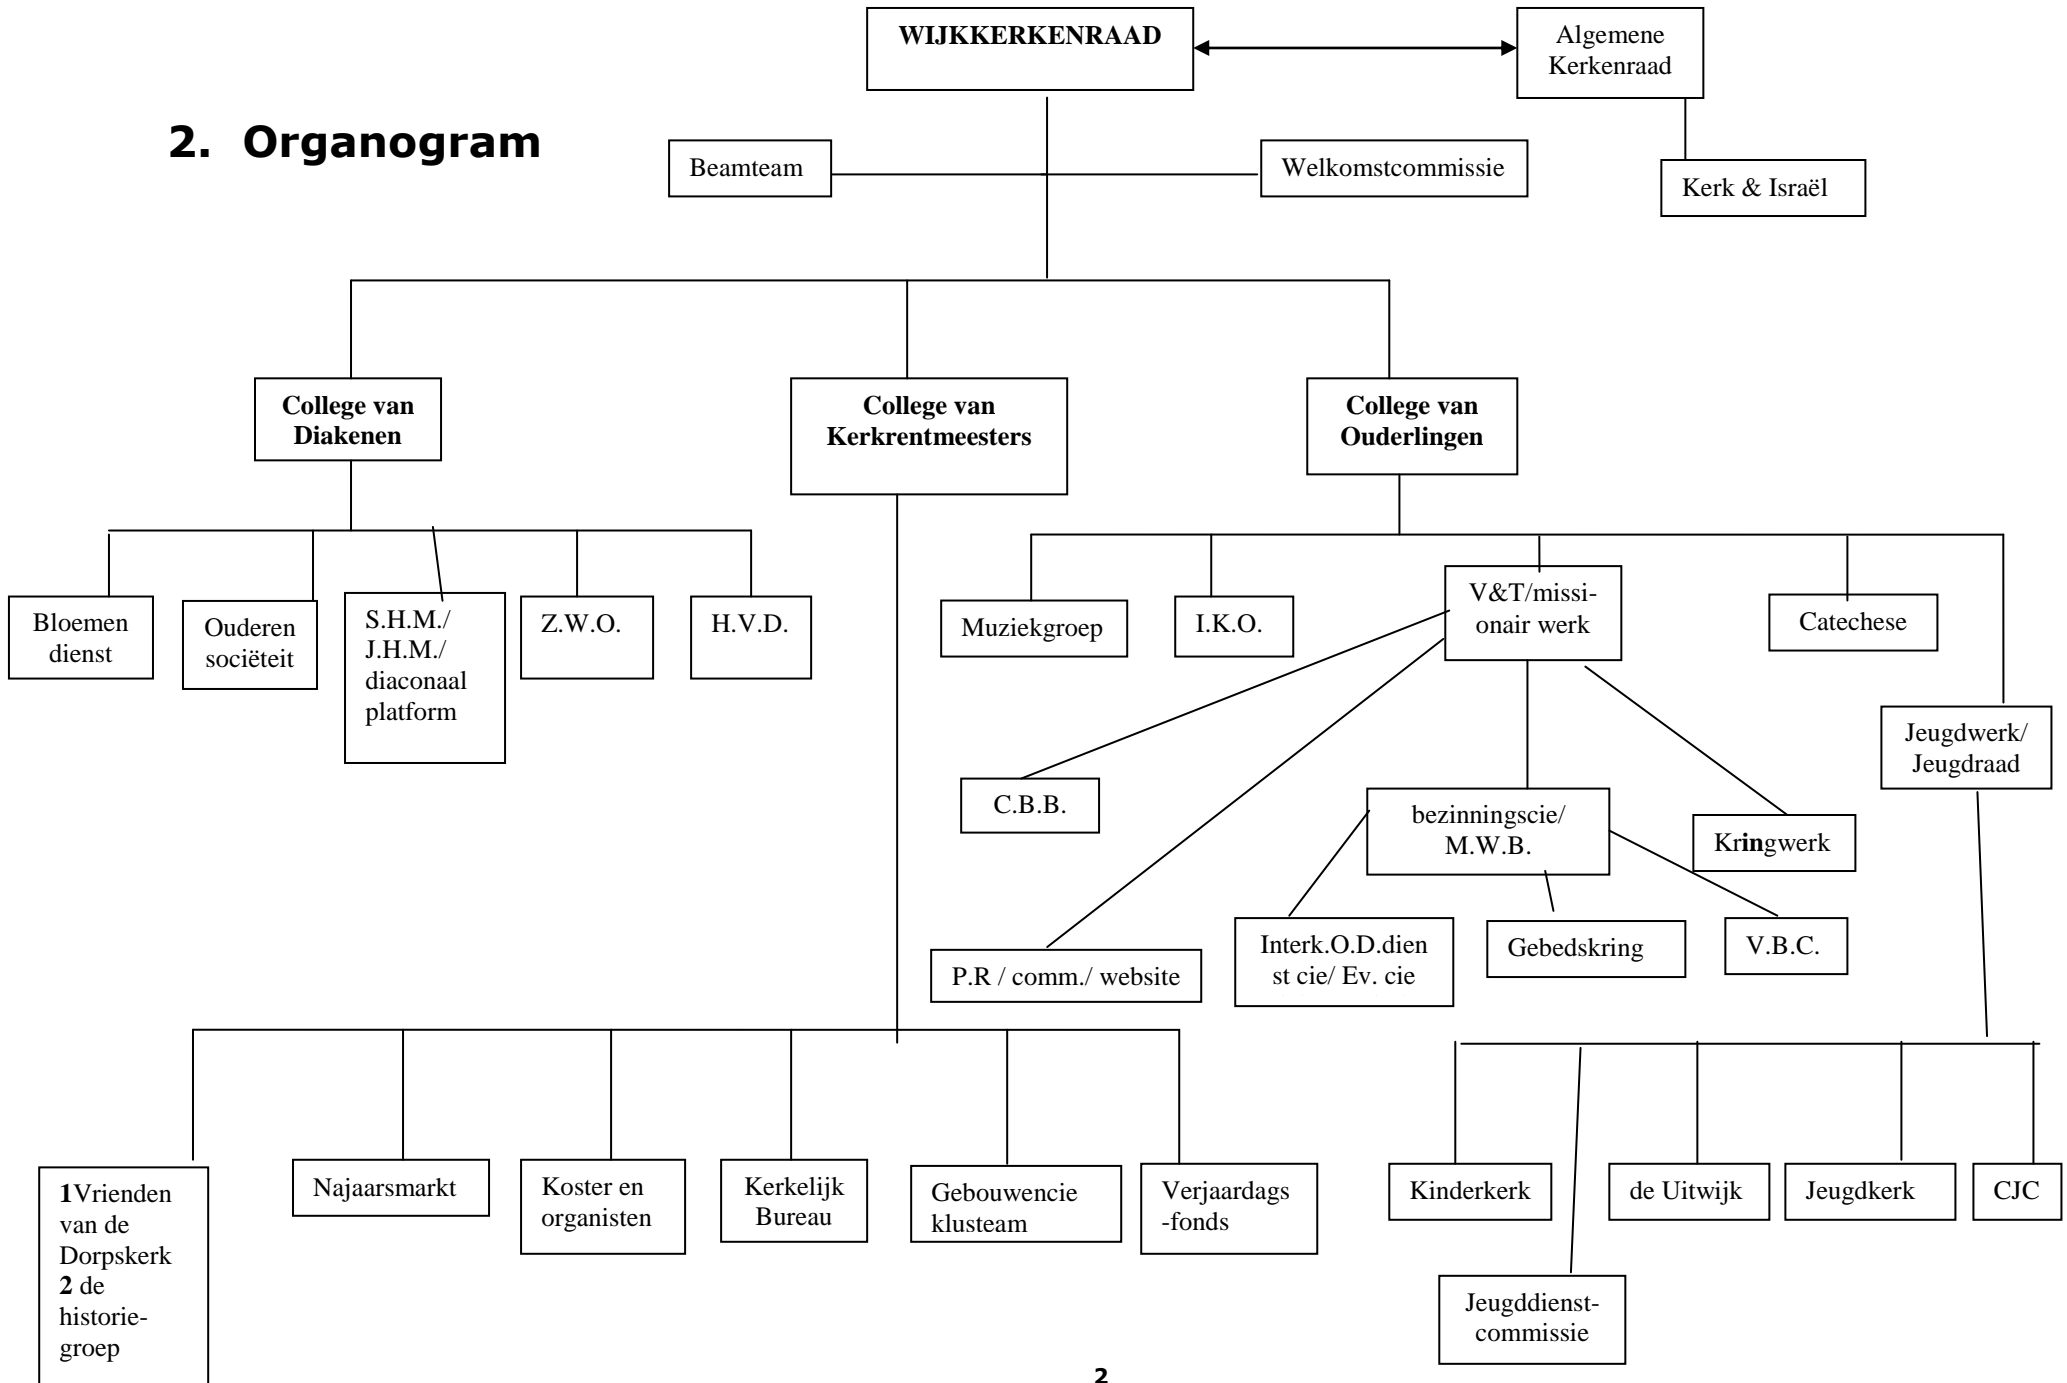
2. Organogram

WIJKKERKENRAAD

Algemene Kerkenraad

Kerk & Israël

Beamteam

Welkomstcommissie

College van Diakenen

College van Kerkrentmeesters

College van Ouderlingen

Bloemen dienst

Ouderen sociëteit

S.H.M./ J.H.M./ diaconaal platform

Z.W.O.

H.V.D.

Muziekgroep

I.K.O.

V&T/missionair werk

Catechese

Jeugdwerk/ Jeugdraad

C.B.B.

bezinningscie/ M.W.B.

Kringwerk

P.R / comm./ website

Interk.O.D.dienst cie/ Ev. cie

Gebedskring

V.B.C.

1Vrienden van de Dorpskerk
2 de historiegroep

Najaarsmarkt

Koster en organisten

Kerkelijk Bureau

Gebouwencie klusteam

Verjaardags -fonds

Kinderkerk

de Uitwijk

Jeugdkerk

CJC

Jeugddienstcommissie

2